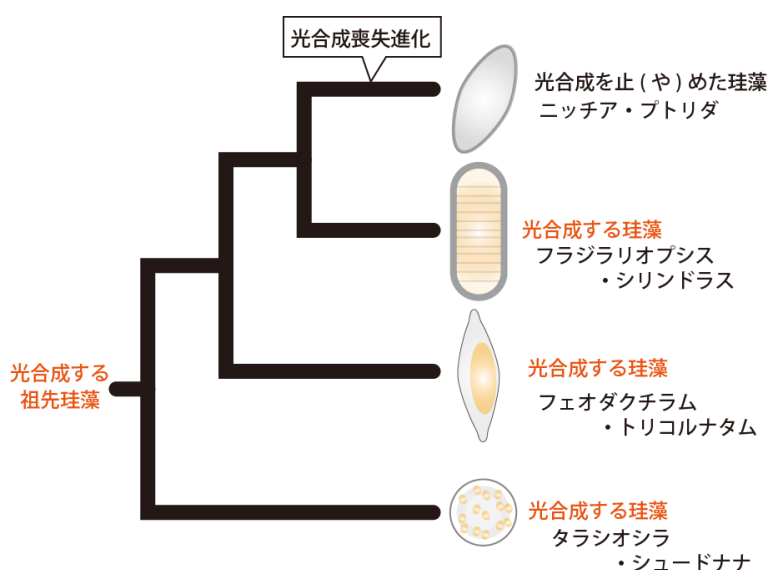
光合成喪失進化

光合成を止（や）めた珪藻
ニッチア・プトリダ

光合成する珪藻
フラジラリオプシス
・シリンドラス

光合成する祖先珪藻

光合成する珪藻
フェオダクチラム
・トリコルナタム

光合成する珪藻
タラシオシラ
・シュードナナ